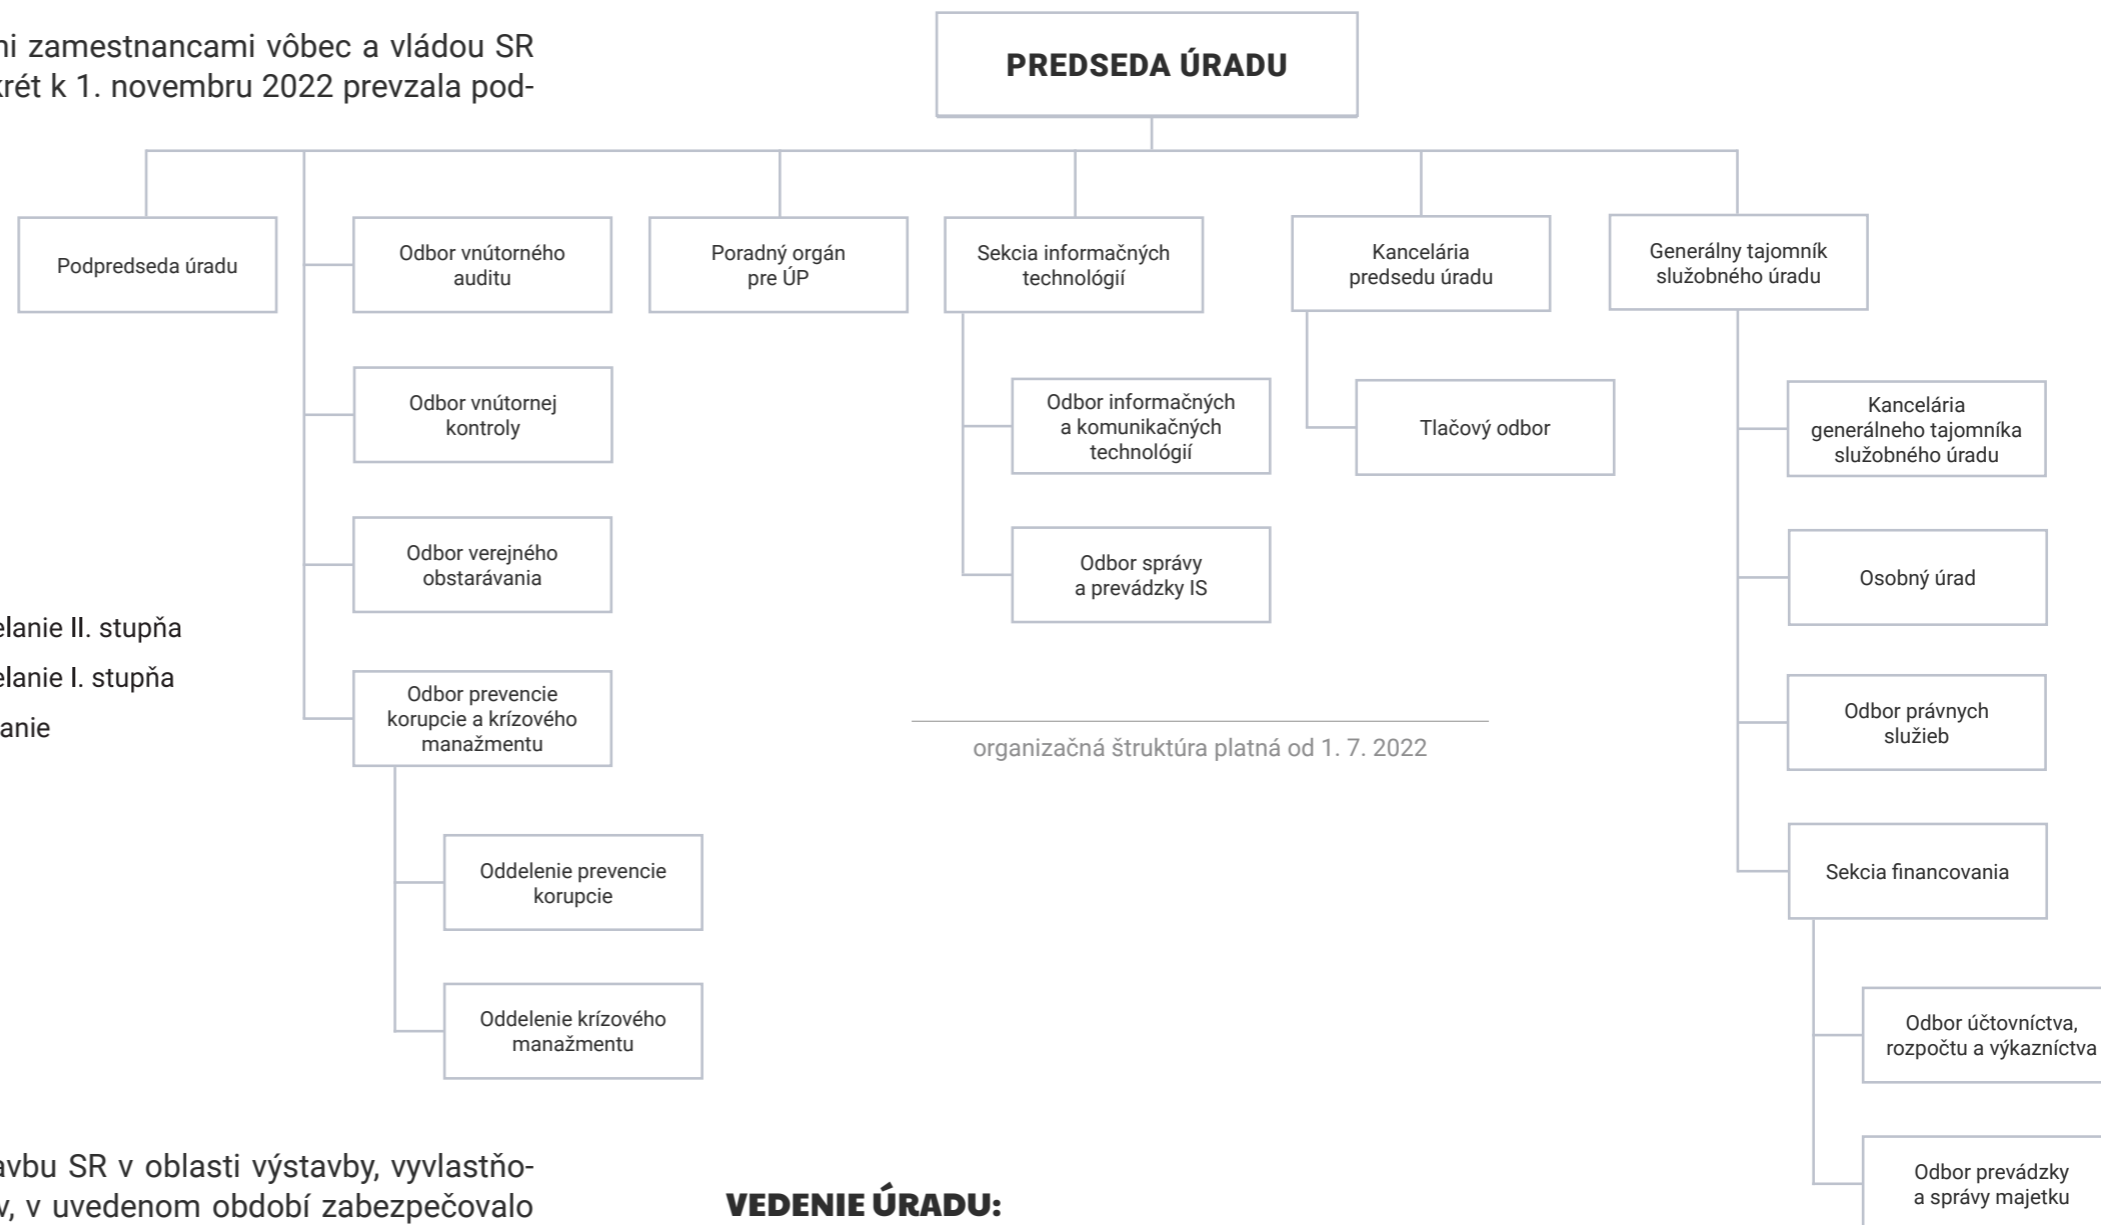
ni zamestnancami vôbec a vládou SR krét k 1. novembru 2022 prevzala pod-

PREDSEDA ÚRADU

Podpredseda úradu

Odbor vnútorného auditu

Poradný orgán pre ÚP

Sekcia informačných technológií

Kancelária predsedu úradu

Generálny tajomník služobného úradu

Odbor vnútornej kontroly

Odbor informačných a komunikačných technológií

Tlačový odbor

Kancelária generálneho tajomníka služobného úradu

Odbor verejného obstarávania

Odbor správy a prevádzky IS

Osobný úrad

elanie II. stupňa

elanie I. stupňa

anie

Odbor prevencie korupcie a krízového manažmentu

Odbor právnych služieb

organizačná štruktúra platná od 1. 7. 2022

Sekcia financovania

Oddelenie prevencie korupcie

Odbor účtovníctva, rozpočtu a výkazníctva

Oddelenie krízového manažmentu

Odbor prevádzky a správy majetku

avbu SR v oblasti výstavby, vyvlastňo-v, v uvedenom období zabezpečovalo

VEDENIE ÚRADU: